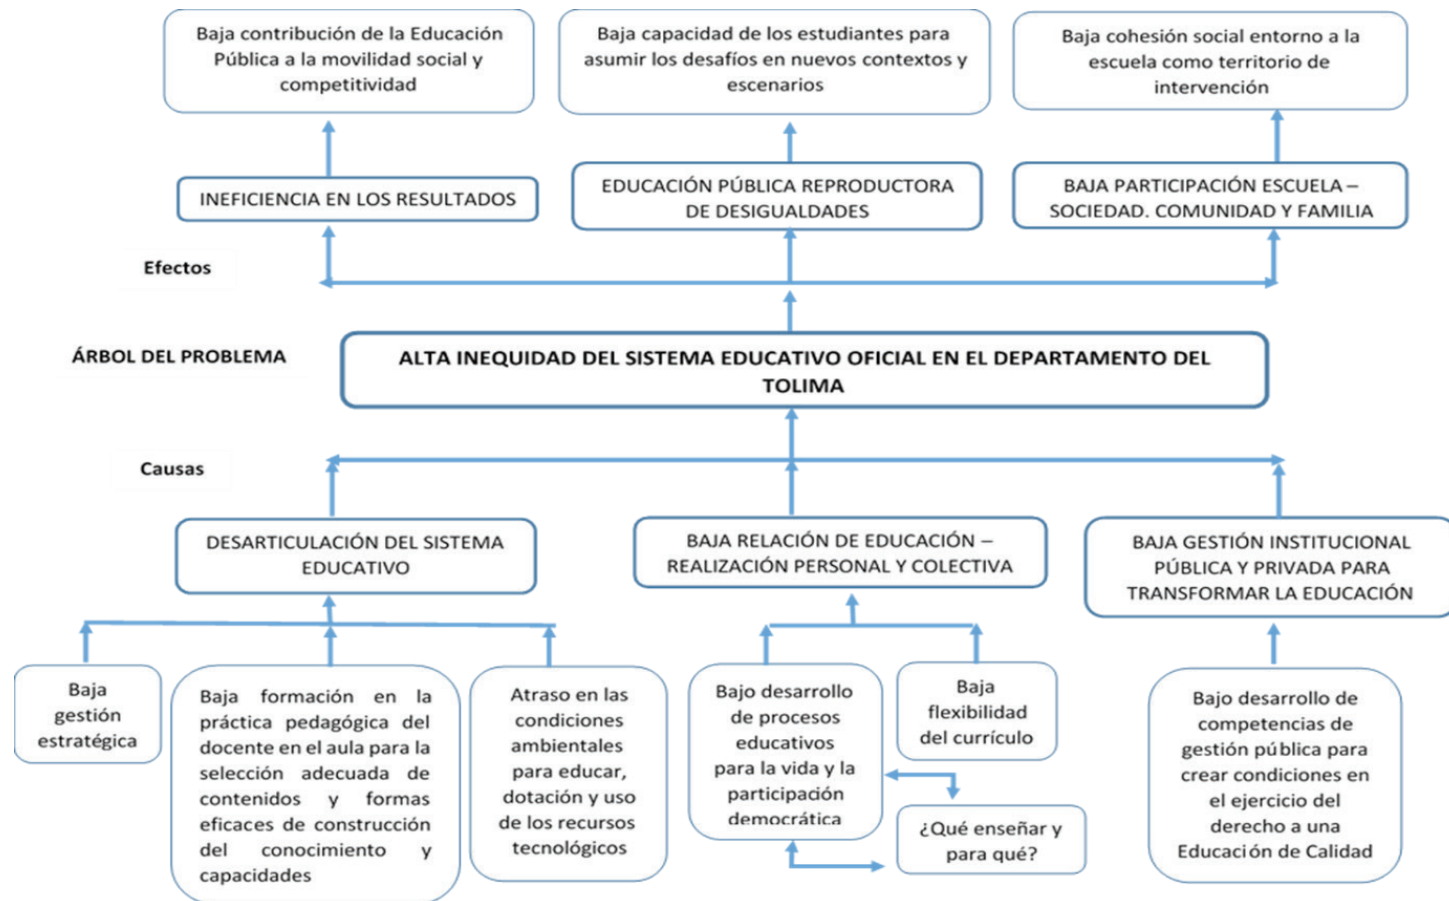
Baja contribución de la Educación Pública a la movilidad social y competitividad

Baja capacidad de los estudiantes para asumir los desafíos en nuevos contextos y escenarios

Baja cohesión social entorno a la escuela como territorio de intervención

INEFICIENCIA EN LOS RESULTADOS

EDUCACIÓN PÚBLICA REPRODUCTORA DE DESIGUALDADES

BAJA PARTICIPACIÓN ESCUELA – SOCIEDAD. COMUNIDAD Y FAMILIA

Efectos

ÁRBOL DEL PROBLEMA

ALTA INEQUIDAD DEL SISTEMA EDUCATIVO OFICIAL EN EL DEPARTAMENTO DEL TOLIMA

Causas

DESARTICULACIÓN DEL SISTEMA EDUCATIVO

BAJA RELACIÓN DE EDUCACIÓN – REALIZACIÓN PERSONAL Y COLECTIVA

BAJA GESTIÓN INSTITUCIONAL PÚBLICA Y PRIVADA PARA TRANSFORMAR LA EDUCACIÓN

Baja gestión estratégica

Baja formación en la práctica pedagógica del docente en el aula para la selección adecuada de contenidos y formas eficaces de construcción del conocimiento y capacidades

Atraso en las condiciones ambientales para educar, dotación y uso de los recursos tecnológicos

Bajo desarrollo de procesos educativos para la vida y la participación democrática

Baja flexibilidad del currículo

¿Qué enseñar y para qué?

Bajo desarrollo de competencias de gestión pública para crear condiciones en el ejercicio del derecho a una Educación de Calidad